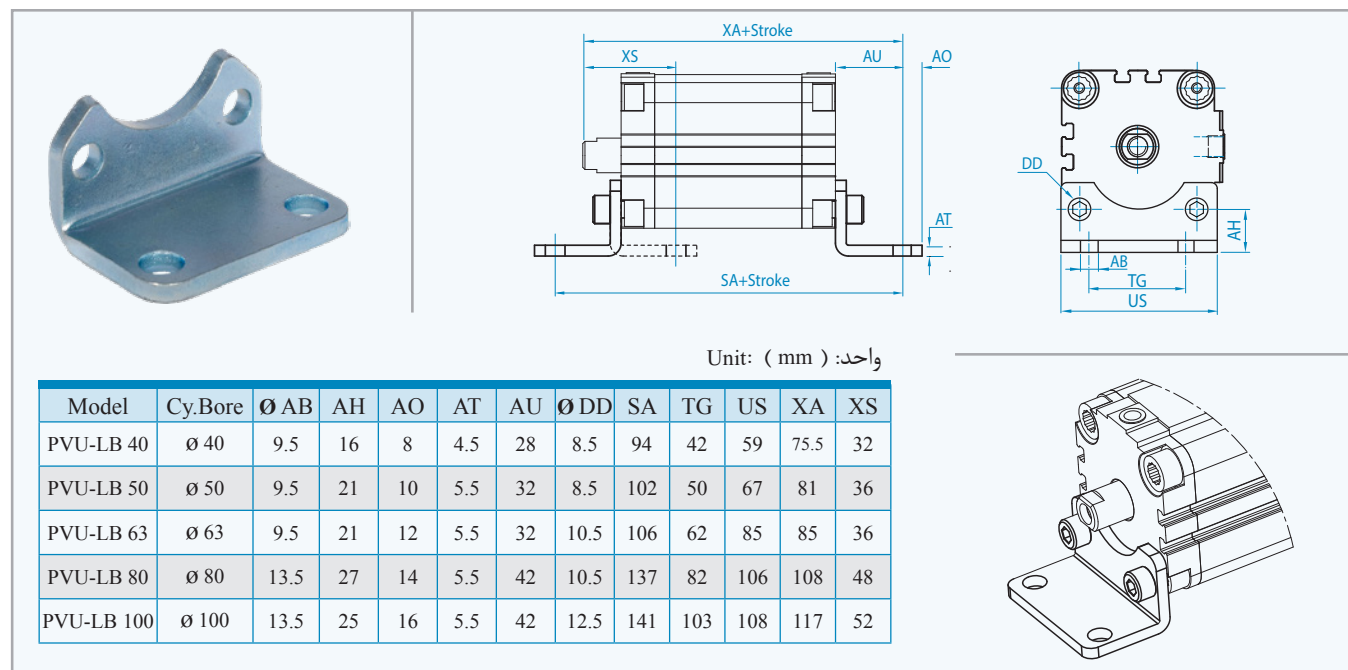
XA+Stroke

XS

AU

AO

AT

SA+Stroke

DD

AH

AB

TG

US

Unit: ( mm ) :واحد

| Model | Cy.Bore | Ø AB | AH | AO | AT | AU | Ø DD | SA | TG | US | XA | XS |
|---|---|---|---|---|---|---|---|---|---|---|---|---|
| PVU-LB 40 | ø 40 | 9.5 | 16 | 8 | 4.5 | 28 | 8.5 | 94 | 42 | 59 | 75.5 | 32 |
| PVU-LB 50 | ø 50 | 9.5 | 21 | 10 | 5.5 | 32 | 8.5 | 102 | 50 | 67 | 81 | 36 |
| PVU-LB 63 | ø 63 | 9.5 | 21 | 12 | 5.5 | 32 | 10.5 | 106 | 62 | 85 | 85 | 36 |
| PVU-LB 80 | ø 80 | 13.5 | 27 | 14 | 5.5 | 42 | 10.5 | 137 | 82 | 106 | 108 | 48 |
| PVU-LB 100 | ø 100 | 13.5 | 25 | 16 | 5.5 | 42 | 12.5 | 141 | 103 | 108 | 117 | 52 |